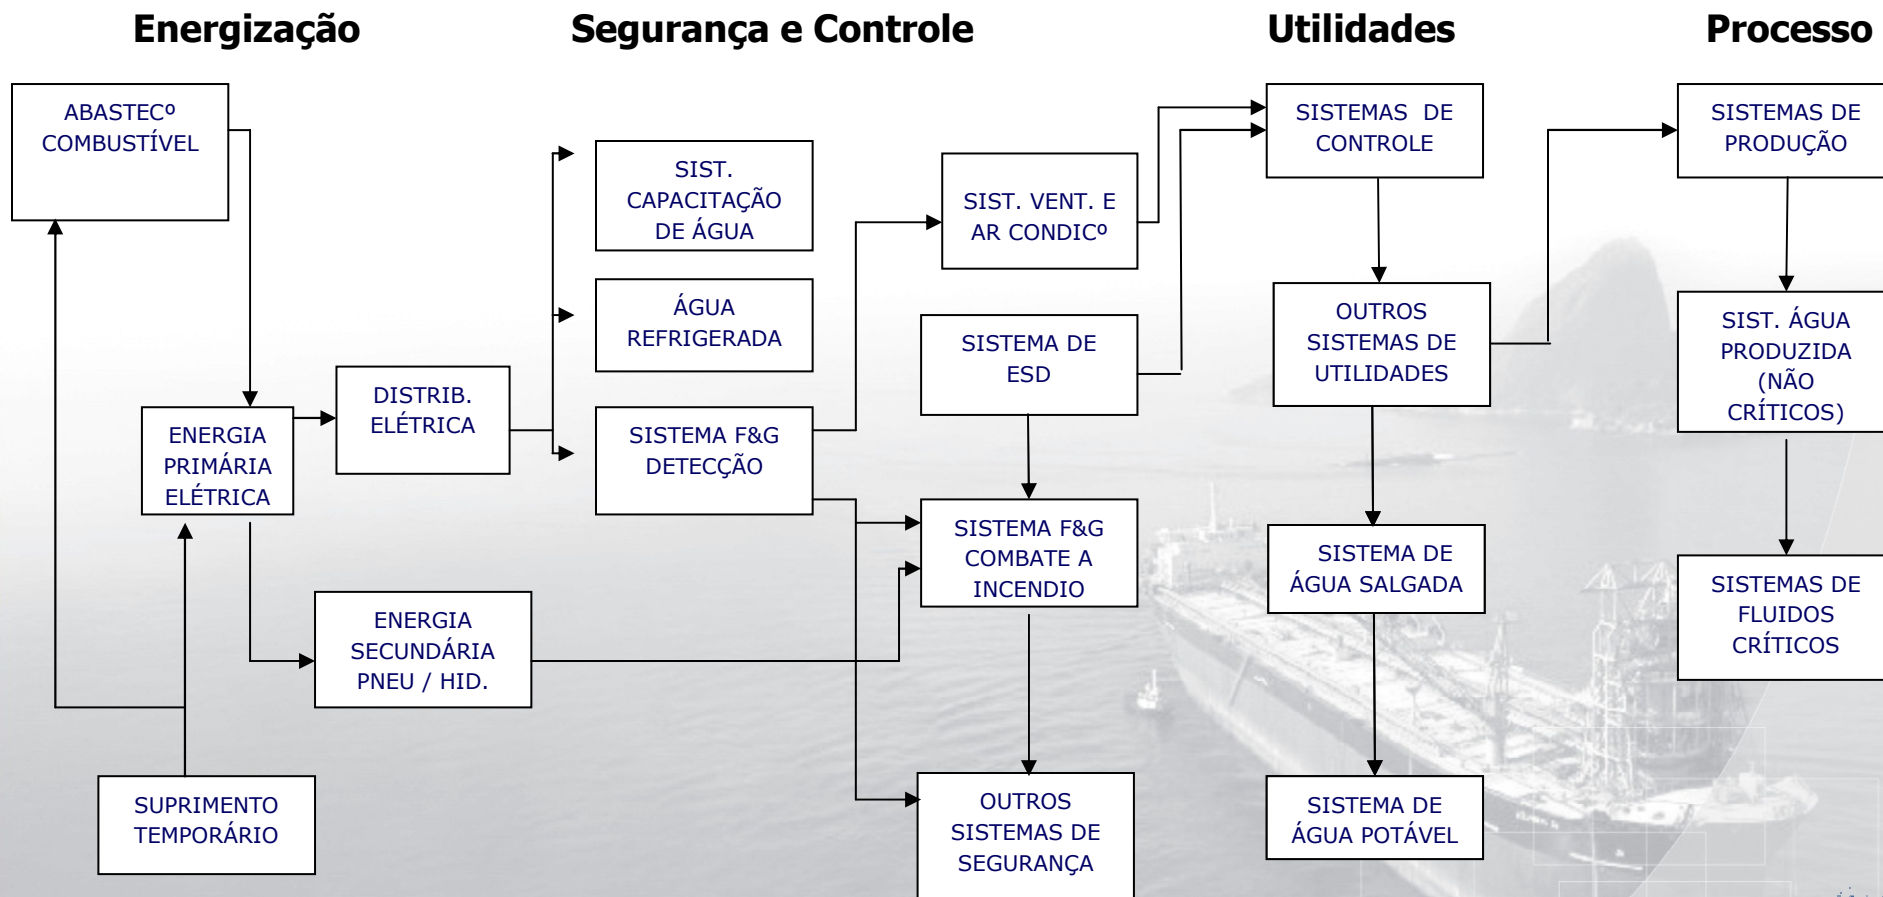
Energização

Segurança e Controle

Utilidades

Processo

ABASTECº COMBUSTÍVEL

ENERGIA PRIMÁRIA ELÉTRICA

DISTRIB. ELÉTRICA

ENERGIA SECUNDÁRIA PNEU / HID.

SUPRIMENTO TEMPORÁRIO

SIST. CAPACITAÇÃO DE ÁGUA

ÁGUA REFRIGERADA

SISTEMA F&G DETECÇÃO

SIST. VENT. E AR CONDICº

SISTEMA DE ESD

SISTEMA F&G COMBATE A INCENDIO

OUTROS SISTEMAS DE SEGURANÇA

SISTEMAS DE CONTROLE

OUTROS SISTEMAS DE UTILIDADES

SISTEMA DE ÁGUA SALGADA

SISTEMA DE ÁGUA POTÁVEL

SISTEMAS DE PRODUÇÃO

SIST. ÁGUA PRODUZIDA (NÃO CRÍTICOS)

SISTEMAS DE FLUIDOS CRÍTICOS